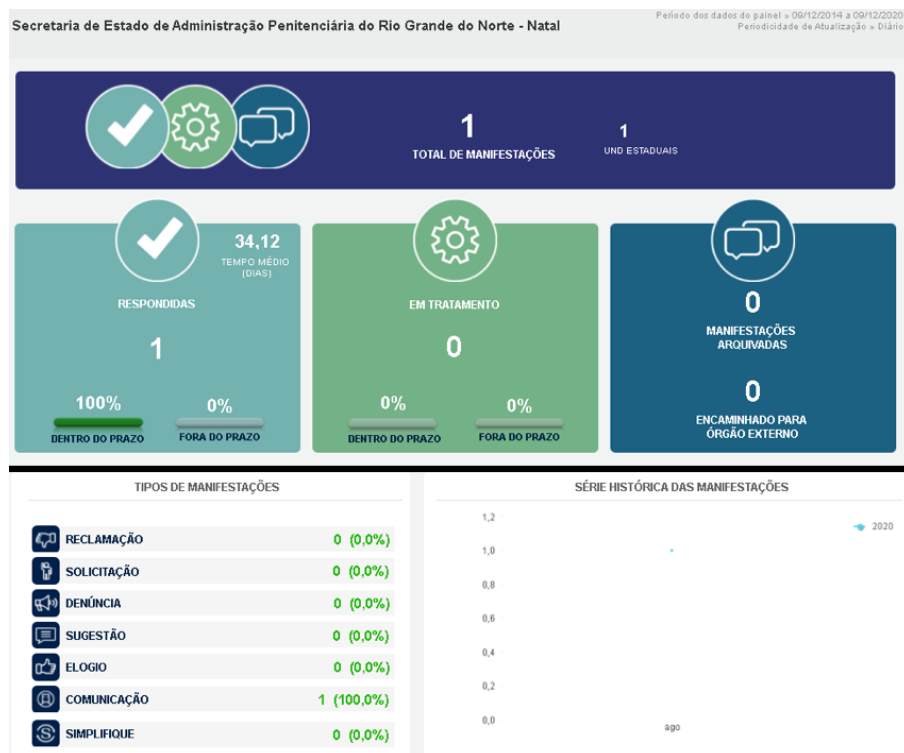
Secretaria de Estado de Administração Penitenciária do Rio Grande do Norte - Natal

Período dos dados do painel » 09/12/2014 a 09/12/2020
Periodicidade de Atualização » Diário

1
TOTAL DE MANIFESTAÇÕES

1
UND ESTADUAIS

34,12
TEMPO MÉDIO (DIAS)

RESPONDIDAS

1

100%
DENTRO DO PRAZO

0%
FORA DO PRAZO

EM TRATAMENTO

0

0%
DENTRO DO PRAZO

0%
FORA DO PRAZO

0
MANIFESTAÇÕES ARQUIVADAS

0
ENCAMINHADO PARA ÓRGÃO EXTERNO

TIPOS DE MANIFESTAÇÕES

| | |
|---|---|
| RECLAMAÇÃO | 0 (0,0%) |
| SOLICITAÇÃO | 0 (0,0%) |
| DENÚNCIA | 0 (0,0%) |
| SUGESTÃO | 0 (0,0%) |
| ELOGIO | 0 (0,0%) |
| COMUNICAÇÃO | 1 (100,0%) |
| SIMPLIFIQUE | 0 (0,0%) |

SÉRIE HISTÓRICA DAS MANIFESTAÇÕES

1,2
1,0
0,8
0,6
0,4
0,2
0,0
ago
2020